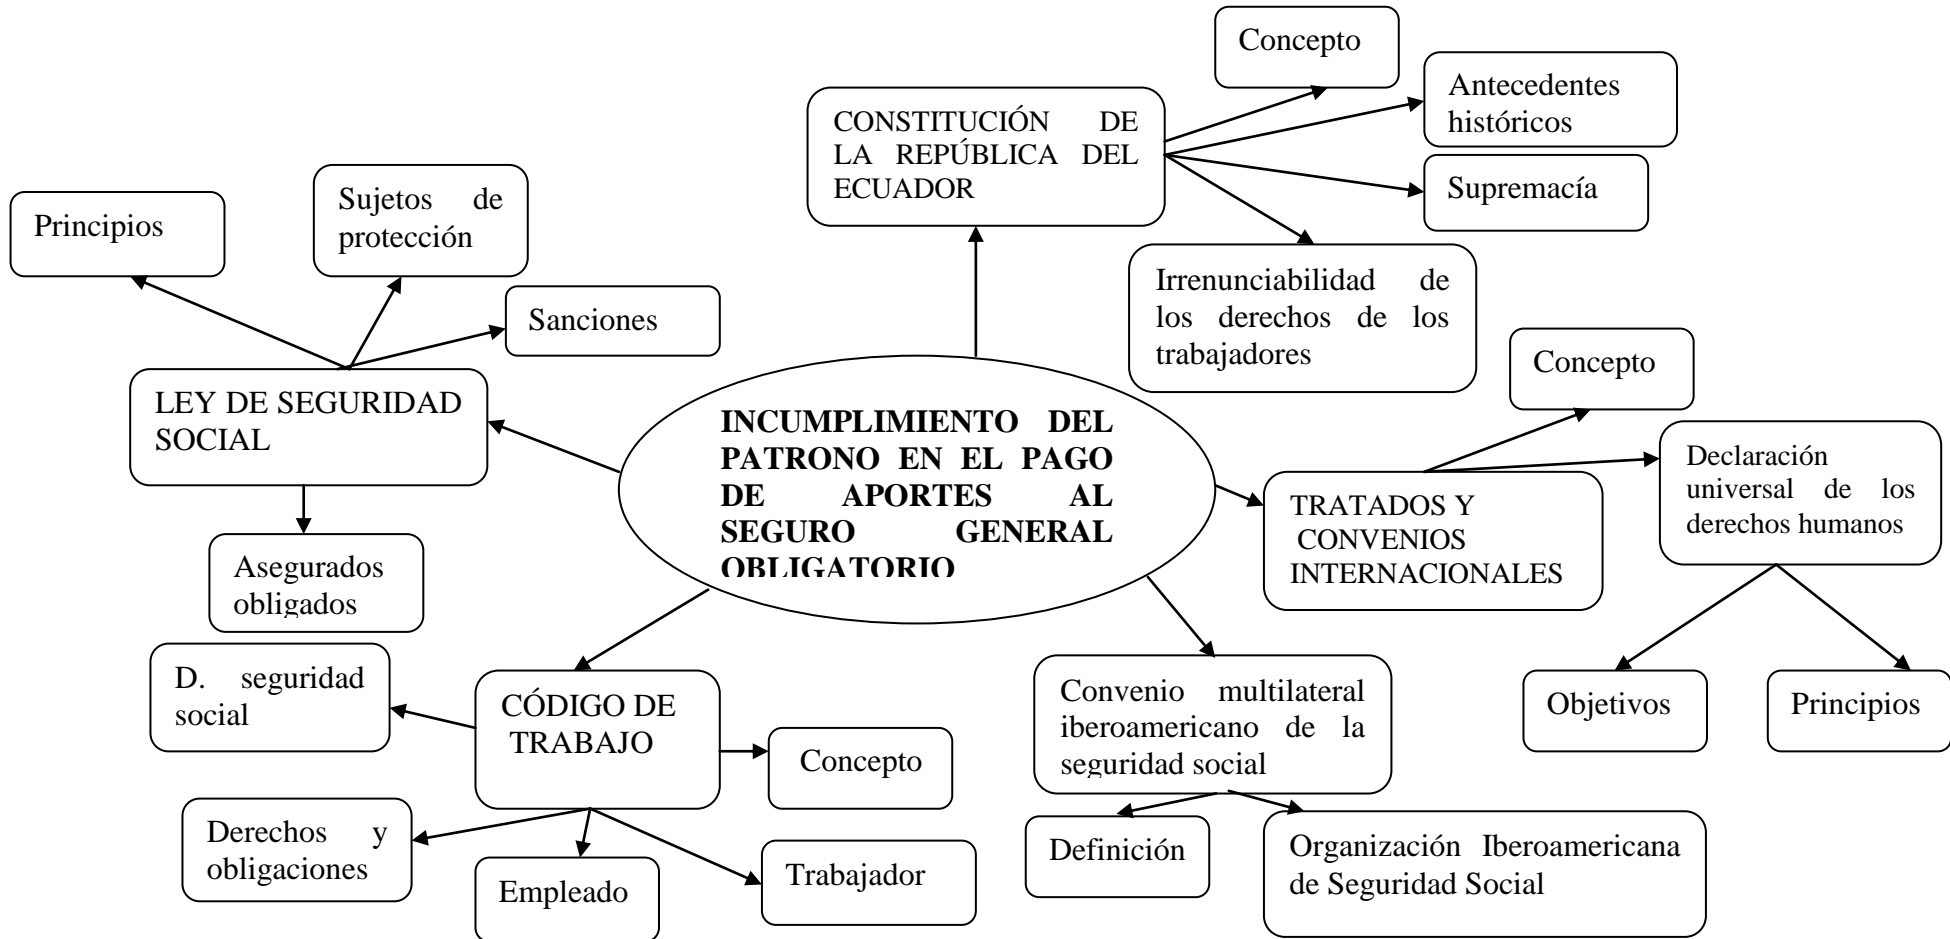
INCUMPLIMIENTO DEL PATRONO EN EL PAGO DE APORTES AL SEGURO GENERAL OBLIGATORIO

CONSTITUCIÓN DE LA REPÚBLICA DEL ECUADOR

Concepto

Antecedentes históricos

Supremacía

Irrenunciabilidad de los derechos de los trabajadores

LEY DE SEGURIDAD SOCIAL

Principios

Sujetos de protección

Sanciones

Asegurados obligados

TRATADOS Y CONVENIOS INTERNACIONALES

Concepto

Declaración universal de los derechos humanos

Objetivos

Principios

CÓDIGO DE TRABAJO

D. seguridad social

Concepto

Derechos y obligaciones

Empleado

Trabajador

Convenio multilateral iberoamericano de la seguridad social

Definición

Organización Iberoamericana de Seguridad Social